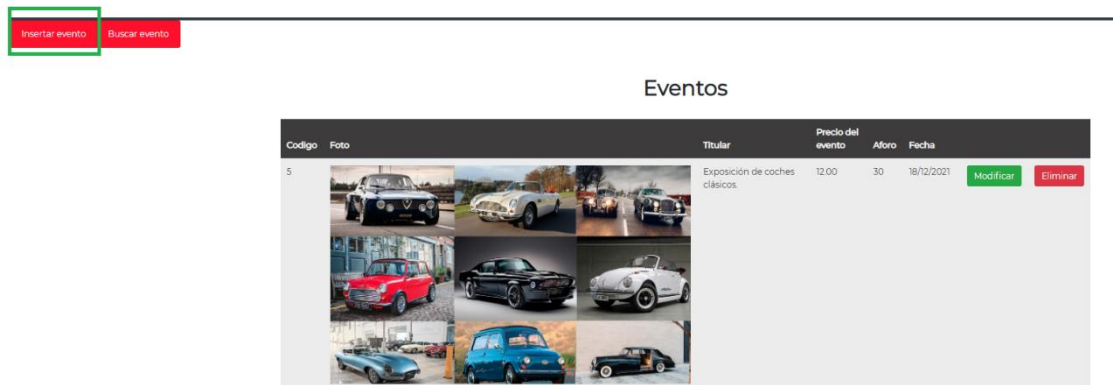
Insertar evento Buscar evento

Eventos

| Codigo | Foto | Titular | Precio del evento | Aforo | Fecha | | |
|---|---|---|---|---|---|---|---|
| 5 | | Exposición de coches clásicos. | 12.00 | 30 | 18/12/2021 | Modificar | Eliminar |